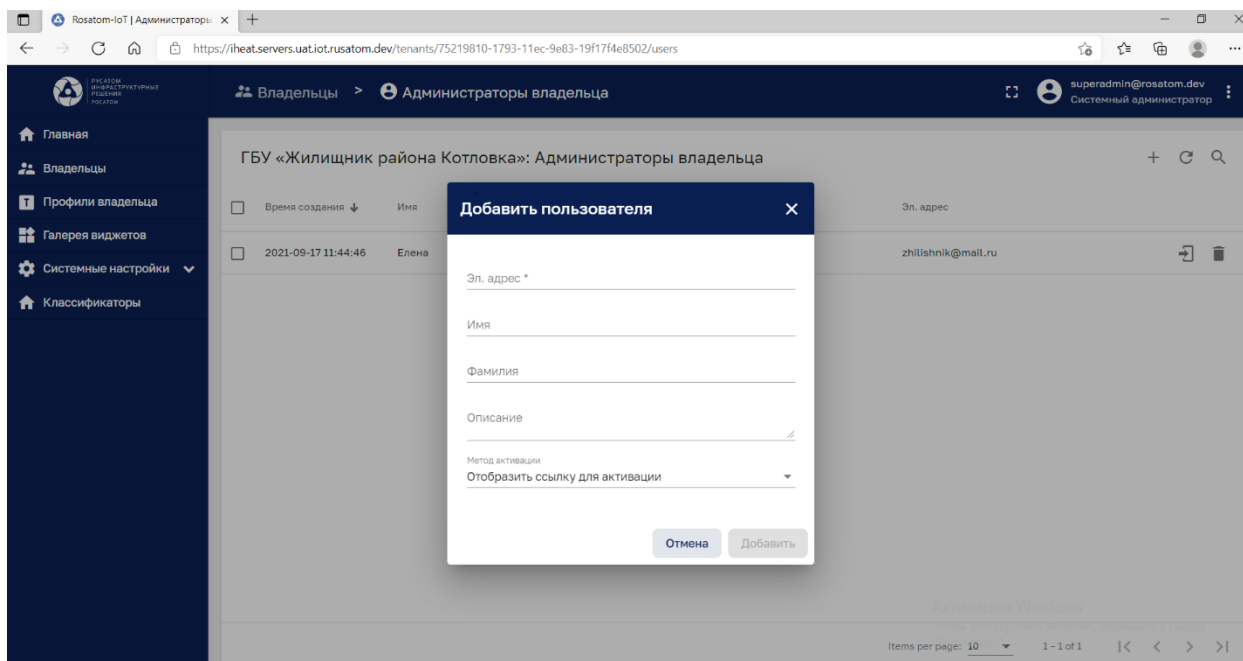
Rosatom-IoT | Администраторы ×

https://iheat.servers.uat.iot.rusatom.dev/tenants/75219810-1793-11ec-9e83-19f17f4e8502/users

РУСАТОМ ИНФРАСТРУКТУРНЫЕ РЕШЕНИЯ РОСАТОМ

Владельцы > Администраторы владельца

superadmin@rosatom.dev
Системный администратор

Главная
Владельцы
Профили владельца
Галерея виджетов
Системные настройки
Классификаторы

ГБУ «Жилищник района Котловка»: Администраторы владельца

| Время создания | Имя | Эл. адрес |
|---|---|---|
| 2021-09-17 11:44:46 | Елена | zhilishnik@mail.ru |

Добавить пользователя ×

Эл. адрес *

Имя

Фамилия

Описание

Метод активации
Отобразить ссылку для активации

Отмена Добавить

Активация Windows

Items per page: 10 1 – 1 of 1